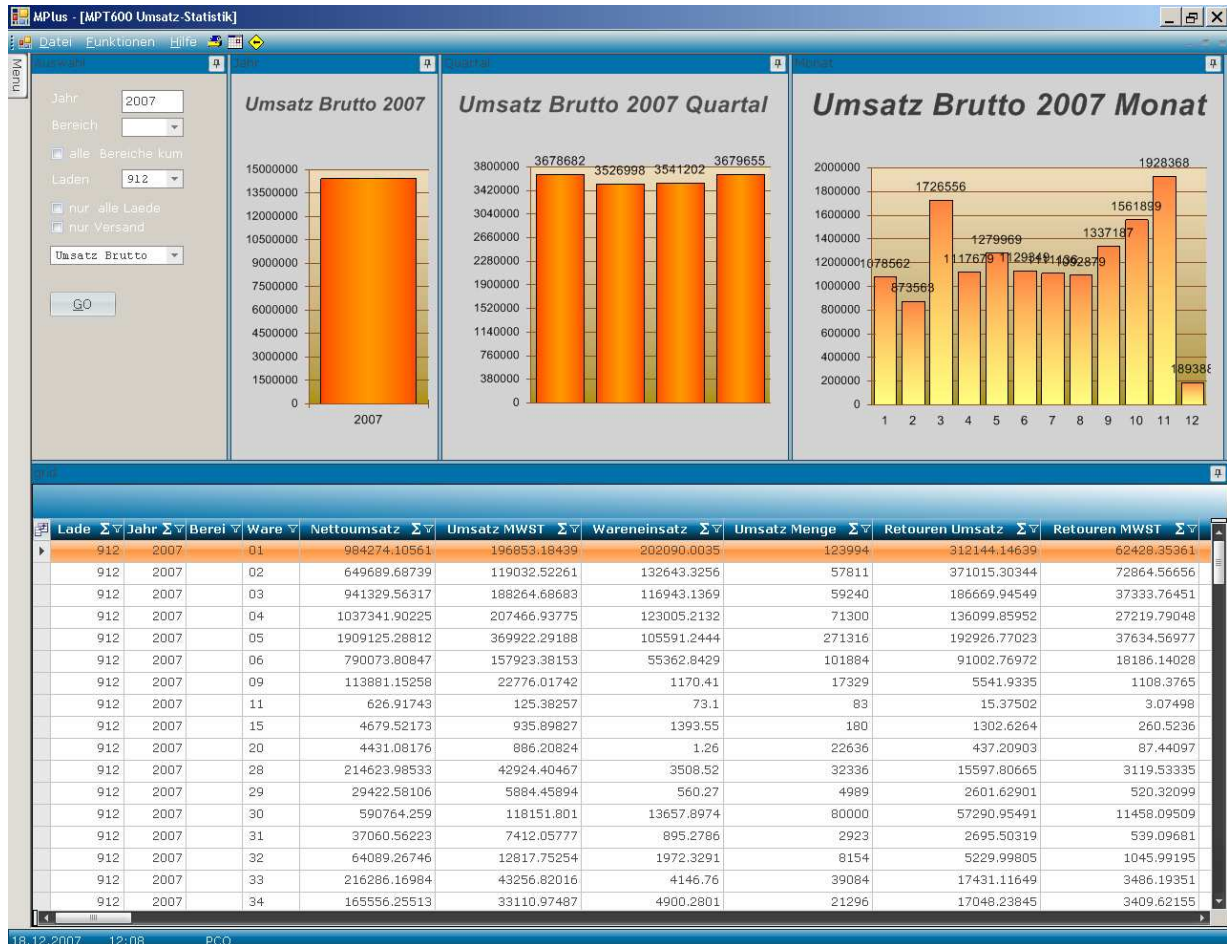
MPlus - [MPT600 Umsatz-Statistik]

Datei Funktionen Hilfe

Menu

Auswahl

Jahr 2007
Bereich
alle Bereiche kum
Laden 912
nur alle Laede
nur Versand
Umsatz Brutto
GO

Jahr

Umsatz Brutto 2007

15000000
13500000
12000000
10500000
9000000
7500000
6000000
4500000
3000000
1500000
0
2007

Quartal

Umsatz Brutto 2007 Quartal

3800000
3420000
3040000
2660000
2280000
1900000
1520000
1140000
760000
380000
0
3678682 3526998 3541202 3679655

Monat

Umsatz Brutto 2007 Monat

2000000
1800000
1600000
1400000
1200000
1000000
800000
600000
400000
200000
0
1078562 873563 1726556 1117679 1279969 1129849 1114362 1092879 1337187 1561899 1928368 189388
1 2 3 4 5 6 7 8 9 10 11 12

Grid

| Lade | Jahr | Berei | Ware | Nettoumsatz | Umsatz MWST | Wareneinsatz | Umsatz Menge | Retouren Umsatz | Retouren MWST |
|---|---|---|---|---|---|---|---|---|---|
| 912 | 2007 | | 01 | 984274.10561 | 196853.18439 | 202090.0035 | 123994 | 312144.14639 | 62428.35361 |
| 912 | 2007 | | 02 | 649689.68739 | 119032.52261 | 132643.3256 | 57811 | 371015.30344 | 72864.56656 |
| 912 | 2007 | | 03 | 941329.56317 | 188264.68683 | 116943.1369 | 59240 | 186669.94549 | 37333.76451 |
| 912 | 2007 | | 04 | 1037341.90225 | 207466.93775 | 123005.2132 | 71300 | 136099.85952 | 27219.79048 |
| 912 | 2007 | | 05 | 1909125.28812 | 369922.29188 | 105591.2444 | 271316 | 192926.77023 | 37634.56977 |
| 912 | 2007 | | 06 | 790073.80847 | 157923.38153 | 55362.8429 | 101884 | 91002.76972 | 18186.14028 |
| 912 | 2007 | | 09 | 113881.15258 | 22776.01742 | 1170.41 | 17329 | 5541.9335 | 1108.3765 |
| 912 | 2007 | | 11 | 626.91743 | 125.38257 | 73.1 | 83 | 15.37502 | 3.07498 |
| 912 | 2007 | | 15 | 4679.52173 | 935.89827 | 1393.55 | 180 | 1302.6264 | 260.5236 |
| 912 | 2007 | | 20 | 4431.08176 | 886.20824 | 1.26 | 22636 | 437.20903 | 87.44097 |
| 912 | 2007 | | 28 | 214623.98533 | 42924.40467 | 3508.52 | 32336 | 15597.80665 | 3119.53335 |
| 912 | 2007 | | 29 | 29422.58106 | 5884.45894 | 560.27 | 4989 | 2601.62901 | 520.32099 |
| 912 | 2007 | | 30 | 590764.259 | 118151.801 | 13657.8974 | 80000 | 57290.95491 | 11458.09509 |
| 912 | 2007 | | 31 | 37060.56223 | 7412.05777 | 895.2786 | 2923 | 2695.50319 | 539.09681 |
| 912 | 2007 | | 32 | 64089.26746 | 12817.75254 | 1972.3291 | 8154 | 5229.99805 | 1045.99195 |
| 912 | 2007 | | 33 | 216286.16984 | 43256.82016 | 4146.76 | 39084 | 17431.11649 | 3486.19351 |
| 912 | 2007 | | 34 | 165556.25513 | 33110.97487 | 4900.2801 | 21296 | 17048.23845 | 3409.62155 |

18.12.2007 12:08 PCO